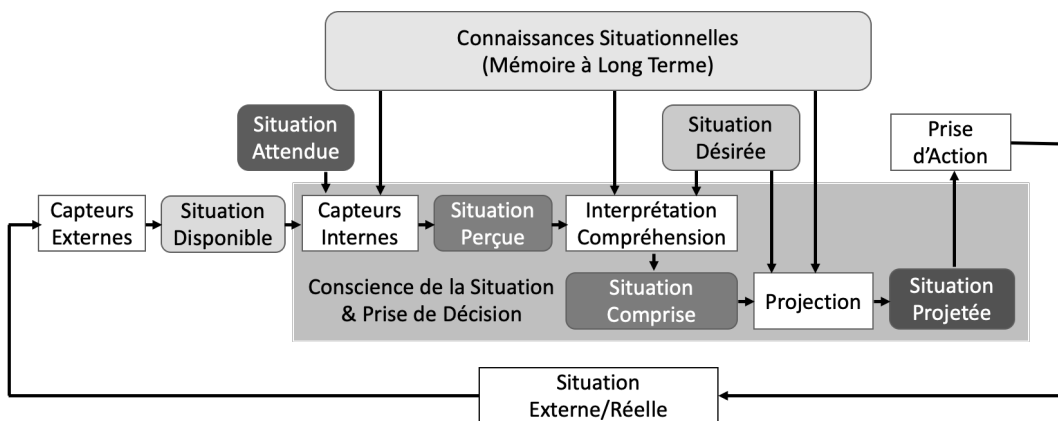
Connaissances Situationnelles
(Mémoire à Long Terme)

Situation Attendue

Situation Désirée

Prise d'Action

Capteurs Externes

Situation Disponible

Capteurs Internes

Situation Perçue

Interprétation Compréhension

Conscience de la Situation & Prise de Décision

Situation Comprise

Projection

Situation Projetée

Situation Externe/Réelle